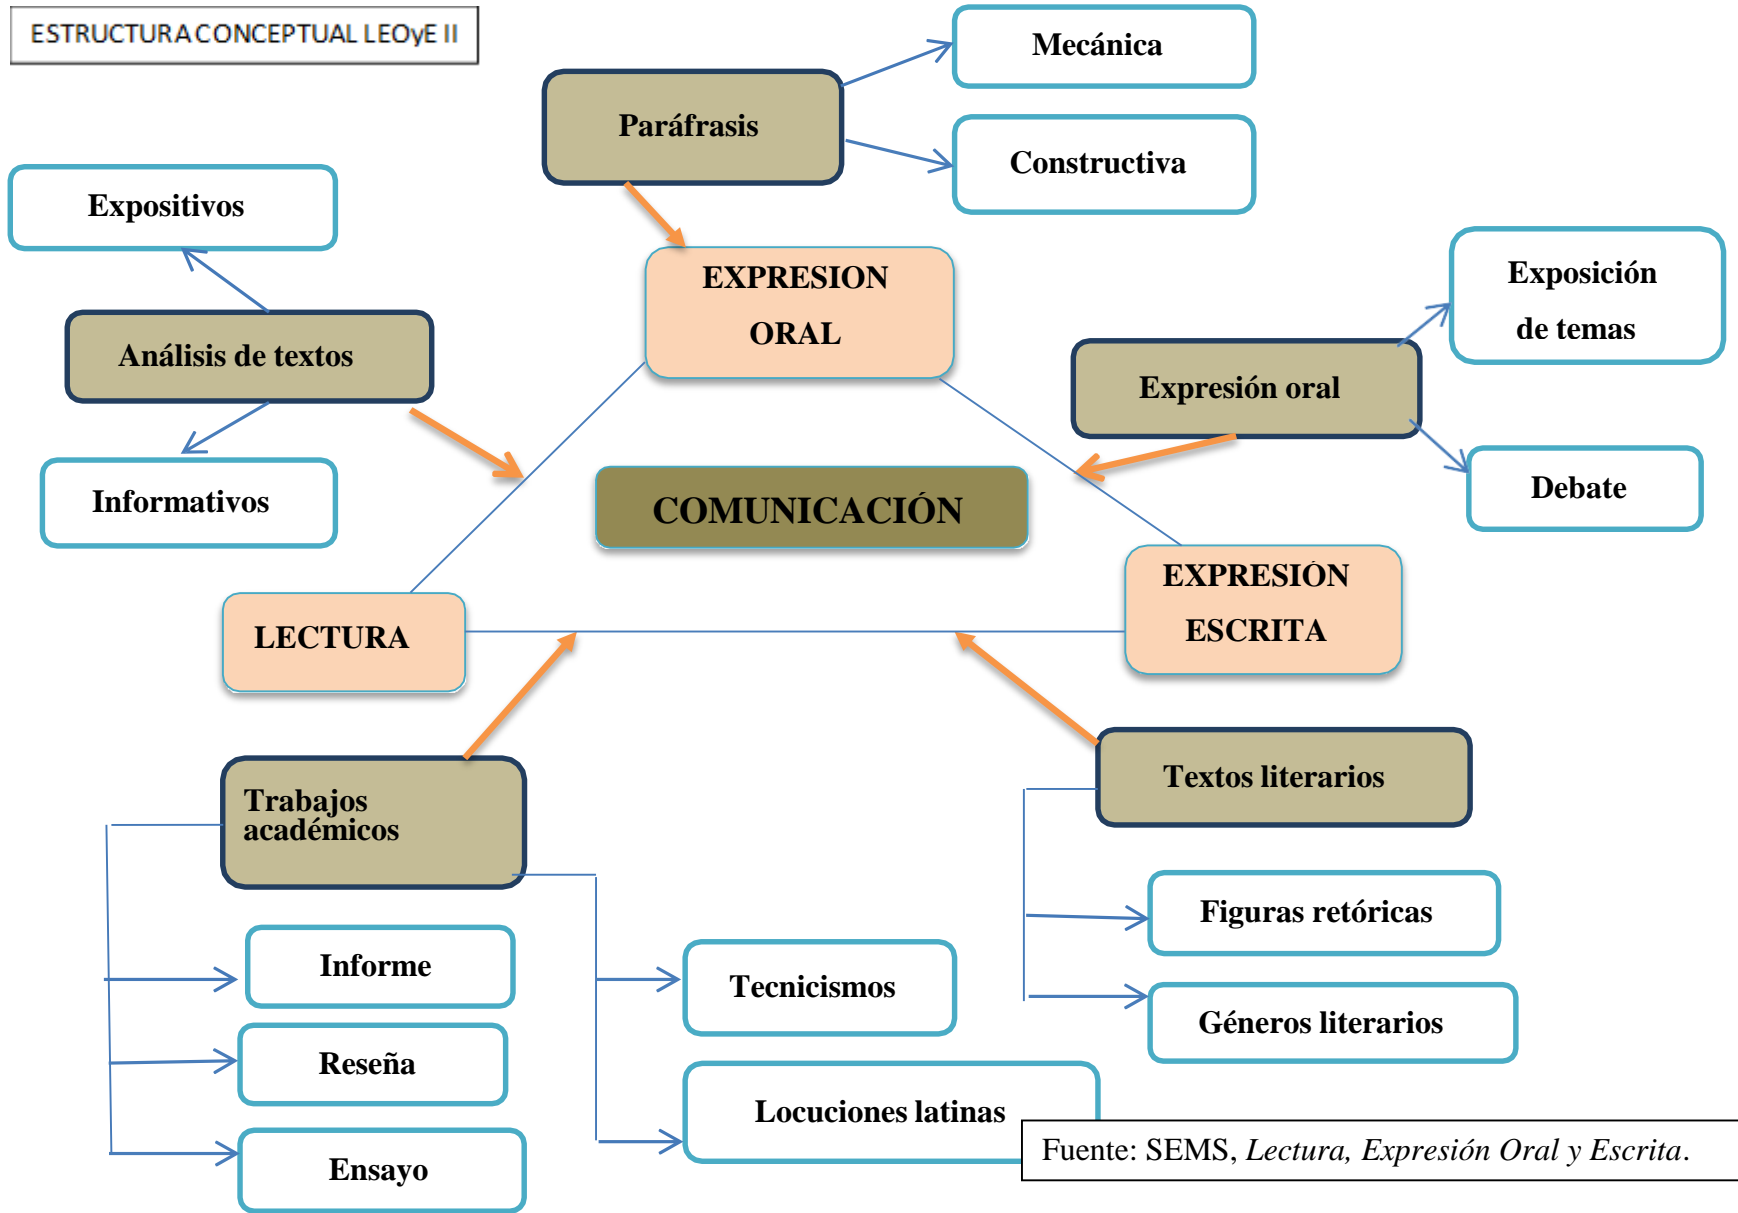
ESTRUCTURA CONCEPTUAL LEOyE II

Mecánica

Paráfrasis

Constructiva

Expositivos

EXPRESION ORAL

Exposición de temas

Análisis de textos

Expresión oral

Informativos

Debate

COMUNICACIÓN

EXPRESIÓN ESCRITA

LECTURA

Textos literarios

Trabajos académicos

Figuras retóricas

Informe

Tecnicismos

Géneros literarios

Reseña

Locuciones latinas

Ensayo

Fuente: SEMS, *Lectura, Expresión Oral y Escrita*.